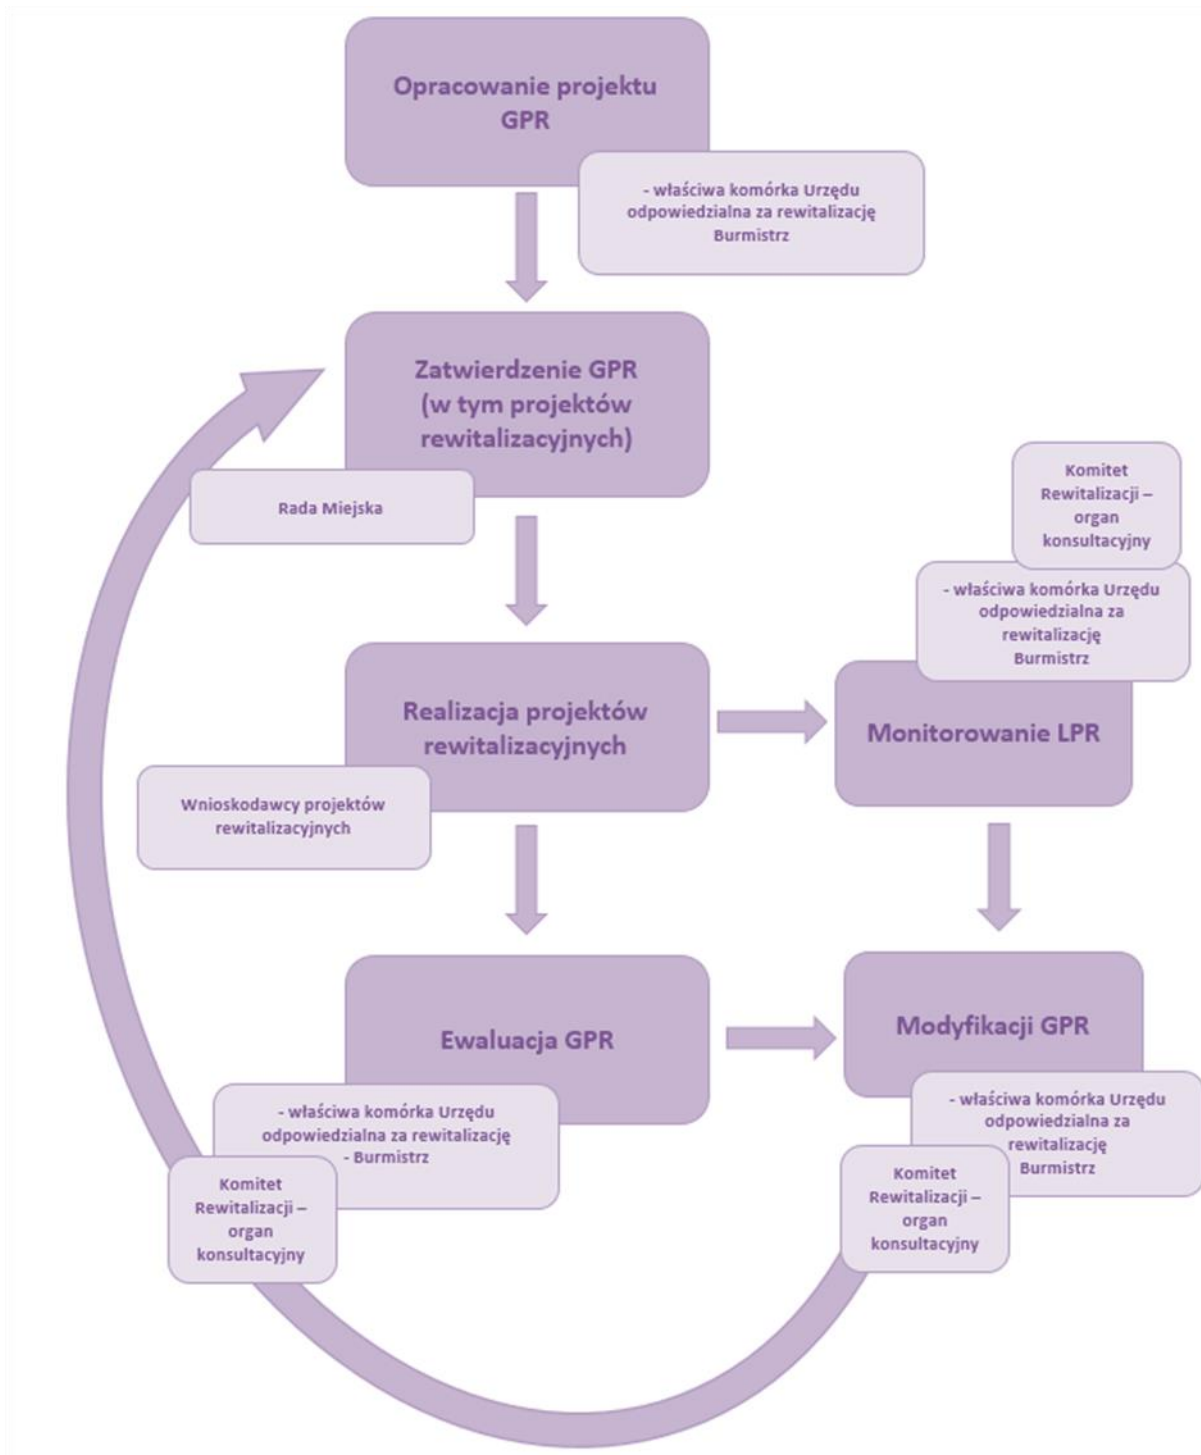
Opracowanie projektu GPR

- właściwa komórka Urzędu odpowiedzialna za rewitalizację Burmistrz

Zatwierdzenie GPR (w tym projektów rewitalizacyjnych)

Rada Miejska

Komitet Rewitalizacji – organ konsultacyjny

- właściwa komórka Urzędu odpowiedzialna za rewitalizację Burmistrz

Realizacja projektów rewitalizacyjnych

Monitorowanie LPR

Wnioskodawcy projektów rewitalizacyjnych

Ewaluacja GPR

Modyfikacji GPR

- właściwa komórka Urzędu odpowiedzialna za rewitalizację - Burmistrz

Komitet Rewitalizacji – organ konsultacyjny

- właściwa komórka Urzędu odpowiedzialna za rewitalizację Burmistrz

Komitet Rewitalizacji – organ konsultacyjny